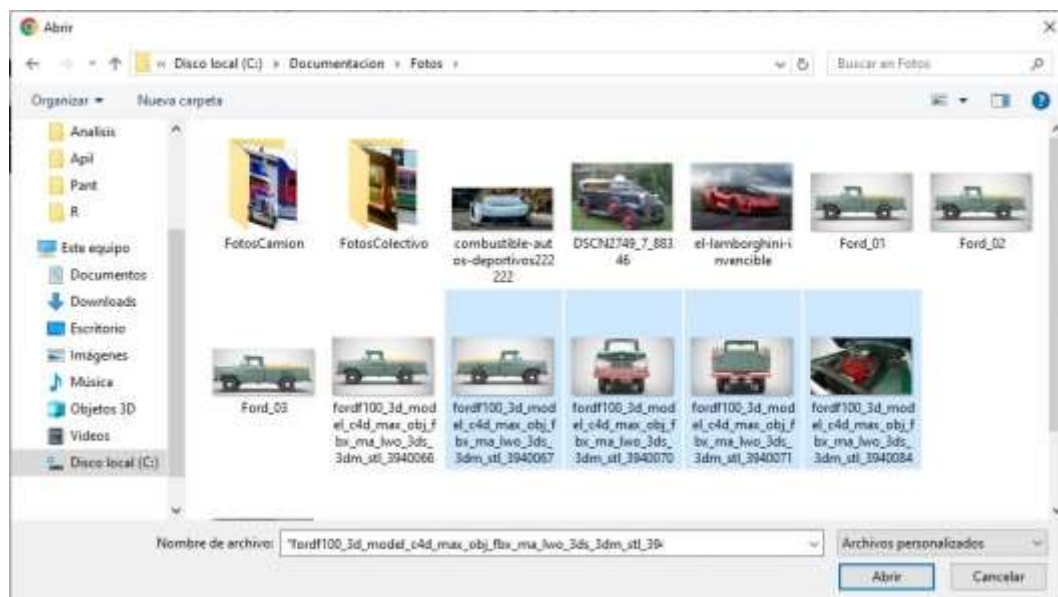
Abrir

« Disco local (C:) › Documentacion › Fotos ›

Buscar en Fotos

Organizar ▾ Nueva carpeta

Analisis
Api
Pant
R
Este equipo
Documentos
Downloads
Escritorio
Imágenes
Música
Objetos 3D
Videos
Disco local (C:)

FotosCamion
FotosColectivo
combustible-autos-deportivos222222
DSCN2749_7_88346
el-lamborghini-invencible
Ford_01
Ford_02
Ford_03
fordf100_3d_model_c4d_max_obj_fbx_ma_lwo_3ds_3dm_stl_3940066
fordf100_3d_model_c4d_max_obj_fbx_ma_lwo_3ds_3dm_stl_3940067
fordf100_3d_model_c4d_max_obj_fbx_ma_lwo_3ds_3dm_stl_3940070
fordf100_3d_model_c4d_max_obj_fbx_ma_lwo_3ds_3dm_stl_3940071
fordf100_3d_model_c4d_max_obj_fbx_ma_lwo_3ds_3dm_stl_3940084

Nombre de archivo: "fordf100_3d_model_c4d_max_obj_fbx_ma_lwo_3ds_3dm_stl_39

Archivos personalizados

Abrir
Cancelar